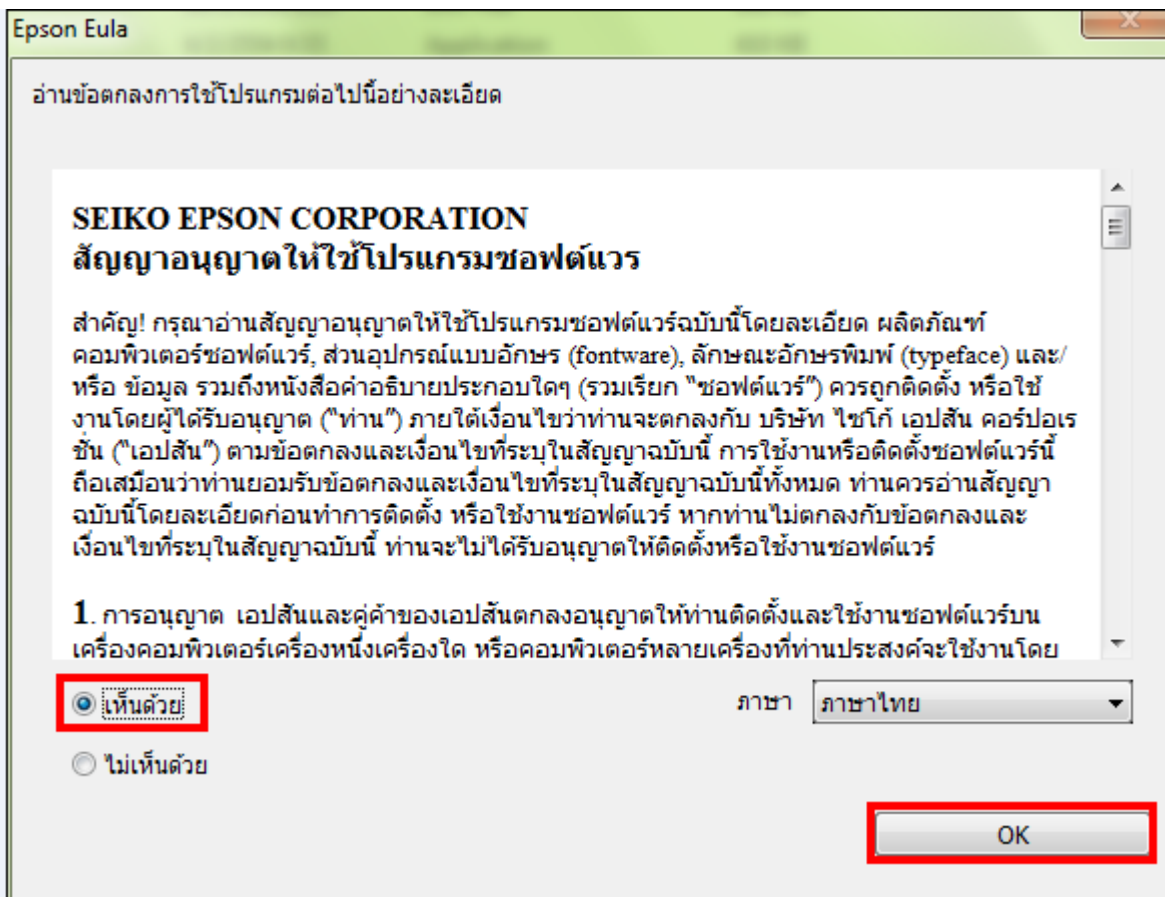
Epson Eula

อ่านข้อตกลงการใช้โปรแกรมต่อไปนี้อย่างละเอียด

SEIKO EPSON CORPORATION
สัญญาอนุญาตให้ใช้โปรแกรมซอฟต์แวร

สำคัญ! กรุณาอ่านสัญญาอนุญาตให้ใช้โปรแกรมซอฟต์แวร์ฉบับนี้โดยละเอียด ผลิตภัณฑ์คอมพิวเตอร์ซอฟต์แวร์, ส่วนอุปกรณ์แบบอักษร (fontware), ลักษณะอักษรพิมพ์ (typeface) และ/หรือ ข้อมูล รวมถึงหนังสือคำอธิบายประกอบใดๆ (รวมเรียก "ซอฟต์แวร์") ควรถูกติดตั้ง หรือใช้งานโดยผู้ได้รับอนุญาต ("ท่าน") ภายใต้เงื่อนไขว่าท่านจะตกลงกับ บริษัท ไซโก้ เอปสัน คอร์ปอเรชั่น ("เอปสัน") ตามข้อตกลงและเงื่อนไขที่ระบุในสัญญาฉบับนี้ การใช้งานหรือติดตั้งซอฟต์แวร์นี้ถือเสมือนว่าท่านยอมรับข้อตกลงและเงื่อนไขที่ระบุในสัญญาฉบับนี้ทั้งหมด ท่านควรอ่านสัญญาฉบับนี้โดยละเอียดก่อนทำการติดตั้ง หรือใช้งานซอฟต์แวร์ หากท่านไม่ตกลงกับข้อตกลงและเงื่อนไขที่ระบุในสัญญาฉบับนี้ ท่านจะไม่ได้รับอนุญาตให้ติดตั้งหรือใช้งานซอฟต์แวร์

1. การอนุญาต เอปสันและคู่ค้าของเอปสันตกลงอนุญาตให้ท่านติดตั้งและใช้งานซอฟต์แวร์บนเครื่องคอมพิวเตอร์เครื่องหนึ่งเครื่องใด หรือคอมพิวเตอร์หลายเครื่องที่ท่านประสงค์จะใช้งานโดย

เห็นด้วย
ไม่เห็นด้วย

ภาษา ภาษาไทย

OK